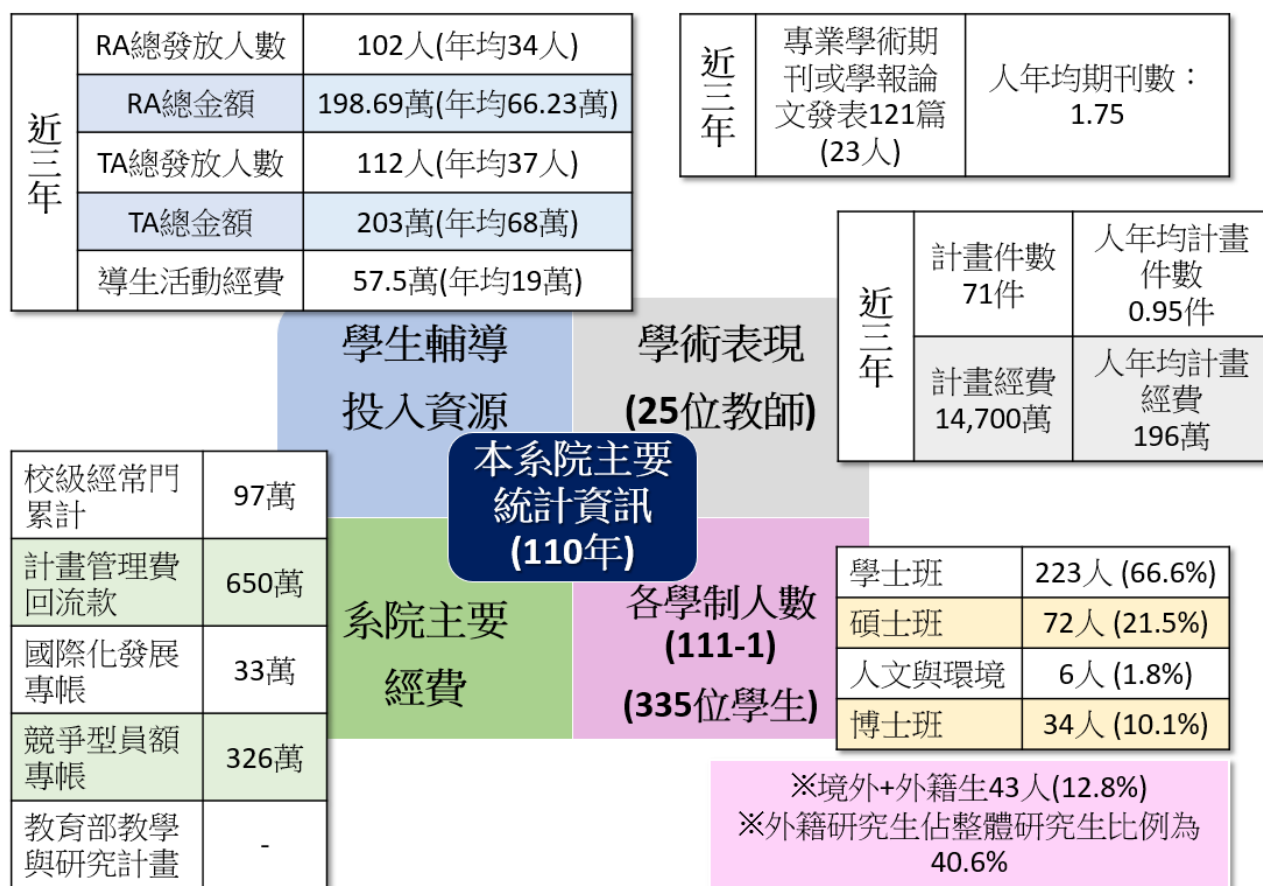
| 近三年 | RA總發放人數 | 102人(年均34人) |
|---|---|---|
| | RA總金額 | 198.69萬(年均66.23萬) |
| | TA總發放人數 | 112人(年均37人) |
| | TA總金額 | 203萬(年均68萬) |
| | 導生活動經費 | 57.5萬(年均19萬) |

| 近三年 | 專業學術期刊或學報論文發表121篇(23人) | 人年均期刊數：1.75 |
|---|---|---|

| 近三年 | 計畫件數 71件 | 人年均計畫件數 0.95件 |
|---|---|---|
| | 計畫經費 14,700萬 | 人年均計畫經費 196萬 |

學生輔導投入資源

學術表現 (25位教師)

本系院主要統計資訊 (110年)

系院主要經費

各學制人數 (111-1) (335位學生)

| 校級經常門累計 | 97萬 |
|---|---|
| 計畫管理費回流款 | 650萬 |
| 國際化發展專帳 | 33萬 |
| 競爭型員額專帳 | 326萬 |
| 教育部教學與研究計畫 | - |

| 學士班 | 223人 (66.6%) |
|---|---|
| 碩士班 | 72人 (21.5%) |
| 人文與環境 | 6人 (1.8%) |
| 博士班 | 34人 (10.1%) |

※境外+外籍生43人(12.8%)
※外籍研究生佔整體研究生比例為40.6%